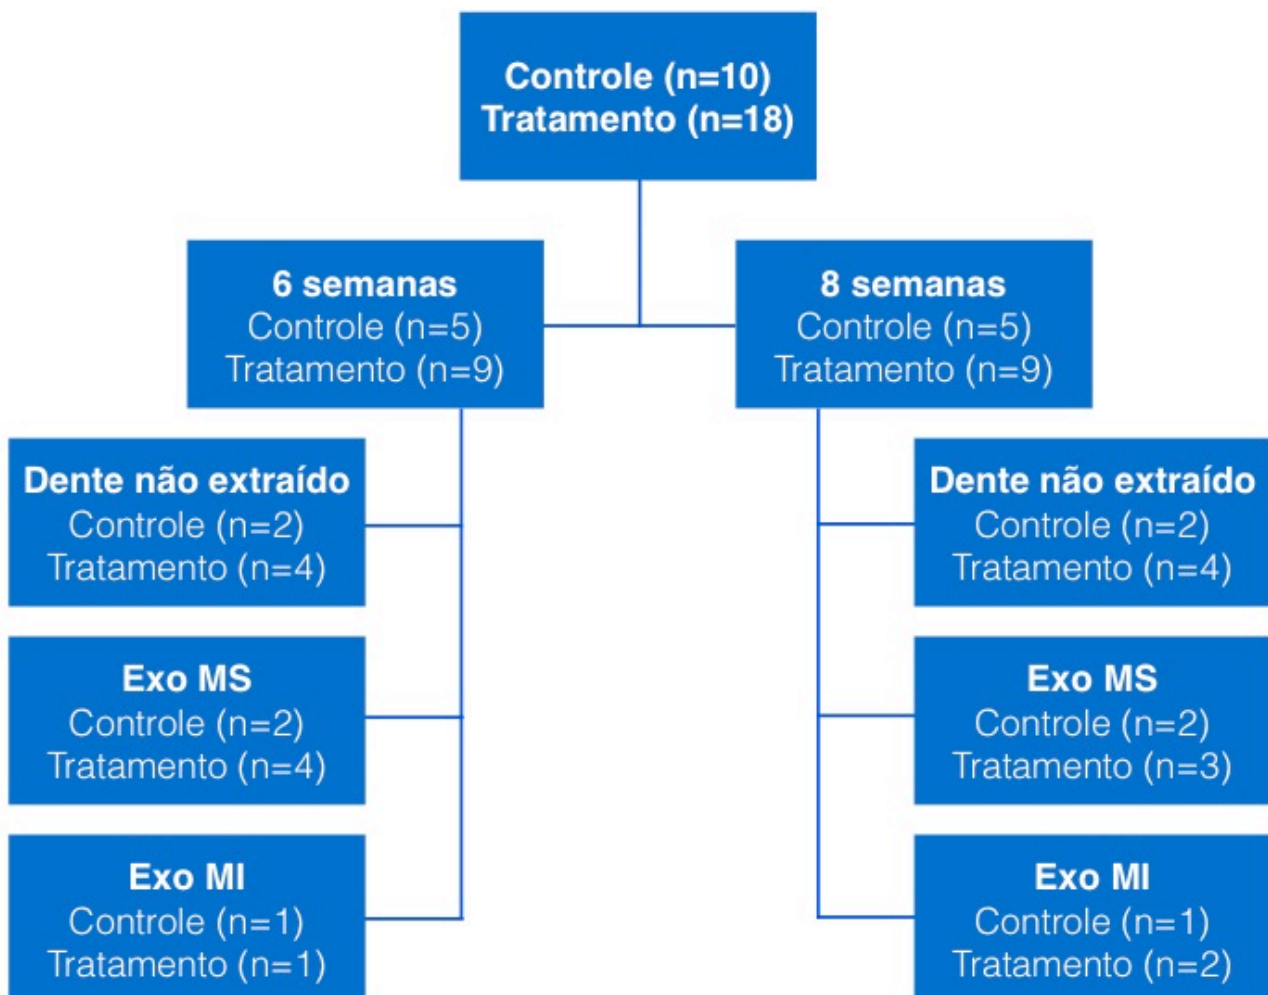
Controle (n=10)
Tratamento (n=18)

6 semanas
Controle (n=5)
Tratamento (n=9)

Dente não extraído
Controle (n=2)
Tratamento (n=4)

Exo MS
Controle (n=2)
Tratamento (n=4)

Exo MI
Controle (n=1)
Tratamento (n=1)

8 semanas
Controle (n=5)
Tratamento (n=9)

Dente não extraído
Controle (n=2)
Tratamento (n=4)

Exo MS
Controle (n=2)
Tratamento (n=3)

Exo MI
Controle (n=1)
Tratamento (n=2)